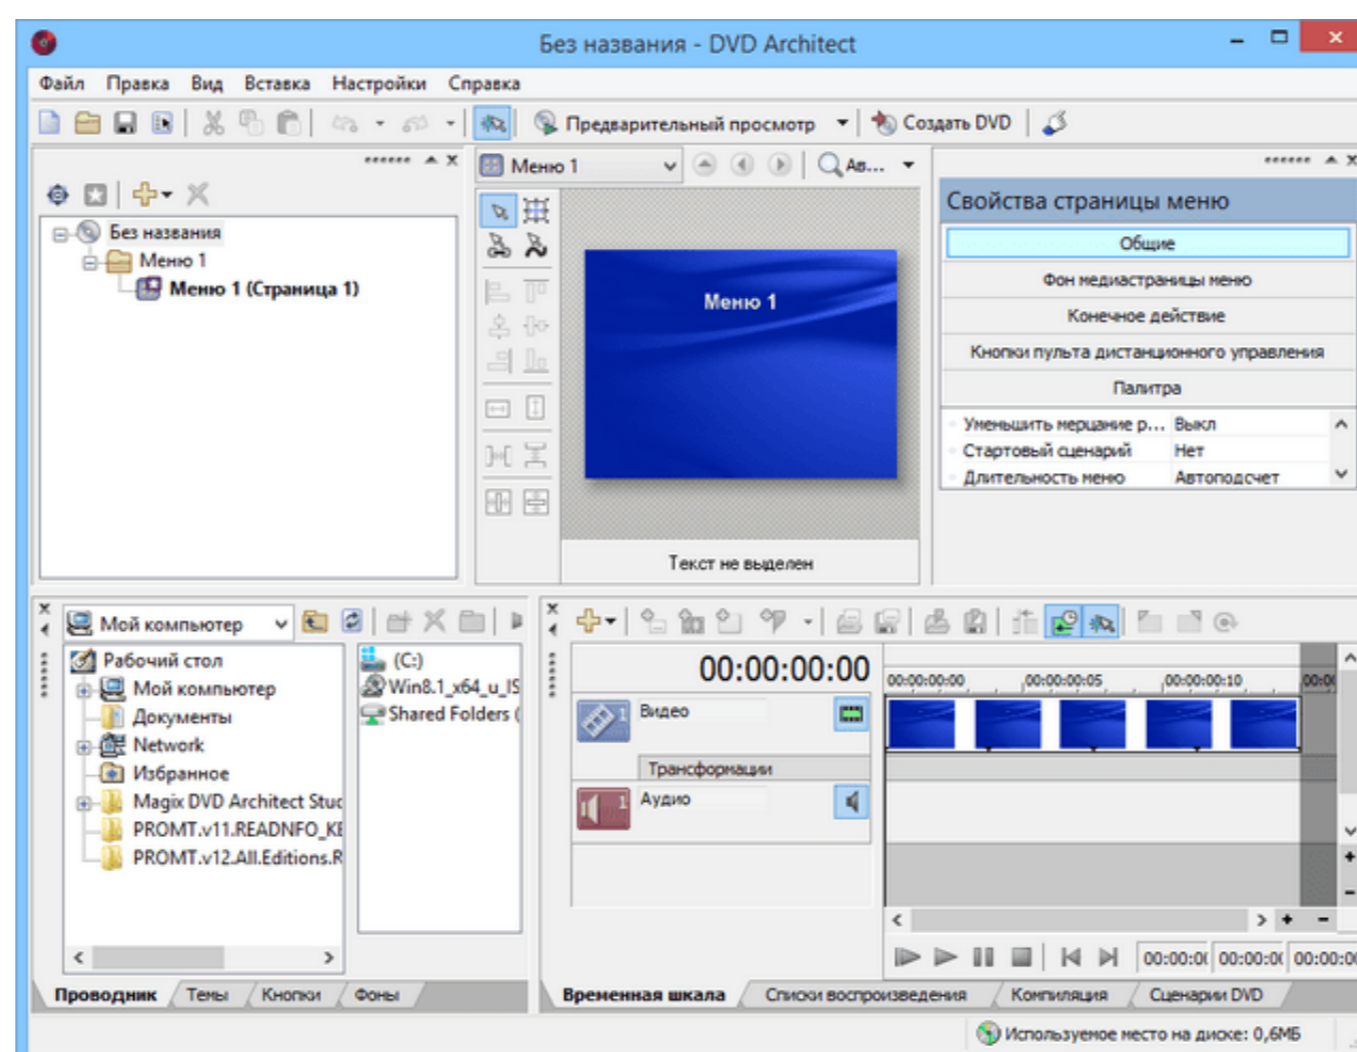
Без названия - DVD Architect

Файл Правка Вид Вставка Настройки Справка

Предварительный просмотр Создать DVD

Без названия
Меню 1
Меню 1 (Страница 1)

Меню 1

Ав...

Меню 1

Текст не выделен

Свойства страницы меню

Общие
Фон медиастраницы меню
Конечное действие
Кнопки пульта дистанционного управления
Палитра

| | |
|---|---|
| Уменьшить мерцание р... | Выкл |
| Стартовый сценарий | Нет |
| Длительность меню | Автоподсчет |

Мой компьютер

Рабочий стол
Мой компьютер
Документы
Network
Избранное
Magix DVD Architect Stuc
PROMT.v11.READNFO_KE
PROMT.v12.All.Editions.R

(C:)
Win8.1_x64_u_IS
Shared Folders (

Проводник Темы Кнопки Фоны

00:00:00:00

00:00:00:00 00:00:00:05 00:00:00:10 00:00

Видео
Трансформации
Аудио

00:00:0( 00:00:0( 00:00:0

Временная шкала Списки воспроизведения Компиляция Сценарии DVD

Используемое место на диске: 0,6МБ